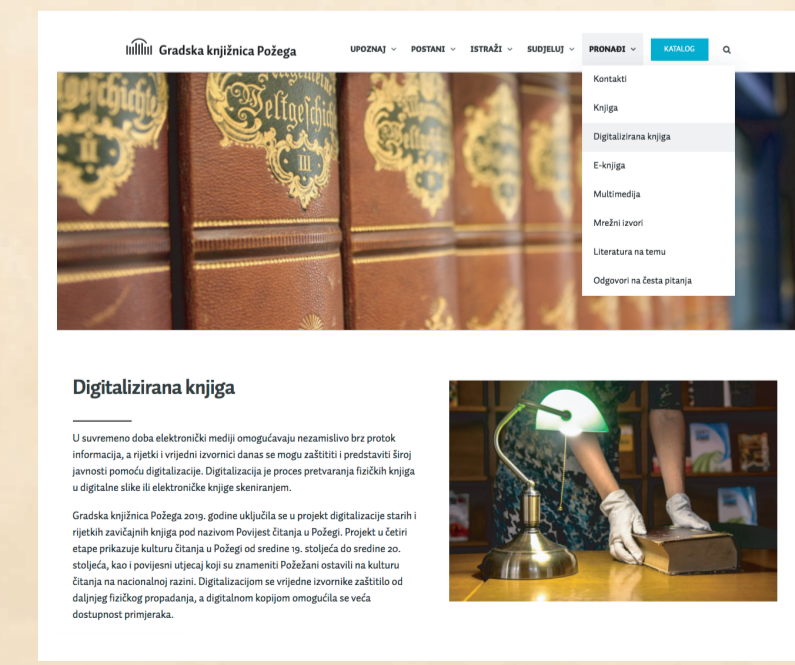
Gradska knjižnica Požega

UPOZNAJ POSTANI ISTRAŽI SUDJELUJ PRONAĐI KATALOG

Kontakti
Knjiga
Digitalizirana knjiga
E-knjiga
Multimedija
Mrežni izvori
Literatura na temu
Odgovori na česta pitanja

Weltgeschichte III

Digitalizirana knjiga

U suvremeno doba elektronički mediji omogućavaju nezamislivo brz protok informacija, a rijetki i vrijedni izvornici danas se mogu zaštititi i predstaviti široj javnosti pomoću digitalizacije. Digitalizacija je proces pretvaranja fizičkih knjiga u digitalne slike ili elektroničke knjige skeniranjem.

Gradska knjižnica Požega 2019. godine uključila se u projekt digitalizacije starih i rijetkih zavičajnih knjiga pod nazivom Povijest čitanja u Požegi. Projekt u četiri etape prikazuje kulturu čitanja u Požegi od sredine 19. stoljeća do sredine 20. stoljeća, kao i povijesni utjecaj koji su znameniti Požežani ostavili na kulturu čitanja na nacionalnoj razini. Digitalizacijom se vrijedne izvornike zaštitilo od daljnjeg fizičkog propadanja, a digitalnom kopijom omogućila se veća dostupnost primjeraka.